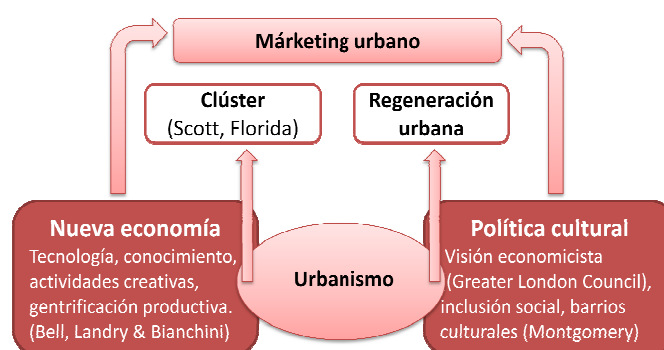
Márketing urbano

Clúster
(Scott, Florida)

Regeneración urbana

Nueva economía
Tecnología, conocimiento, actividades creativas, gentrificación productiva. (Bell, Landry & Bianchini)

Urbanismo

Política cultural
Visión economicista (Greater London Council), inclusión social, barrios culturales (Montgomery)